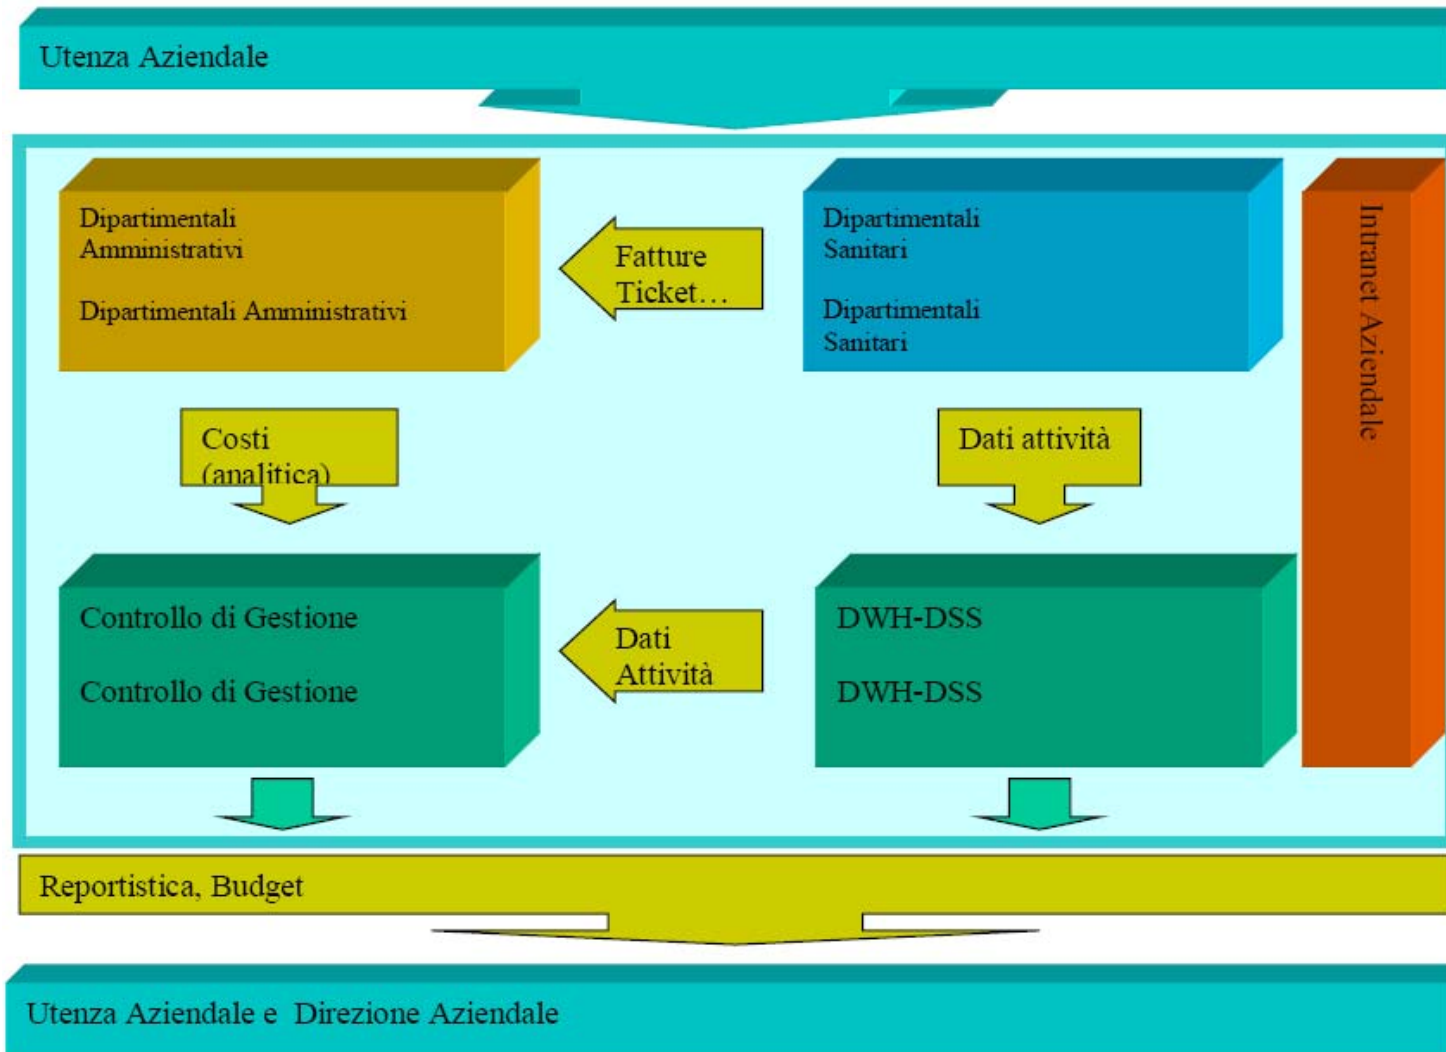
Utenza Aziendale

Dipartimentali Amministrativi

Dipartimentali Amministrativi

Fatture Ticket…

Dipartimentali Sanitari

Dipartimentali Sanitari

Intranet Aziendale

Costi (analitica)

Dati attività

Controllo di Gestione

Controllo di Gestione

Dati Attività

DWH-DSS

DWH-DSS

Reportistica, Budget

Utenza Aziendale e Direzione Aziendale